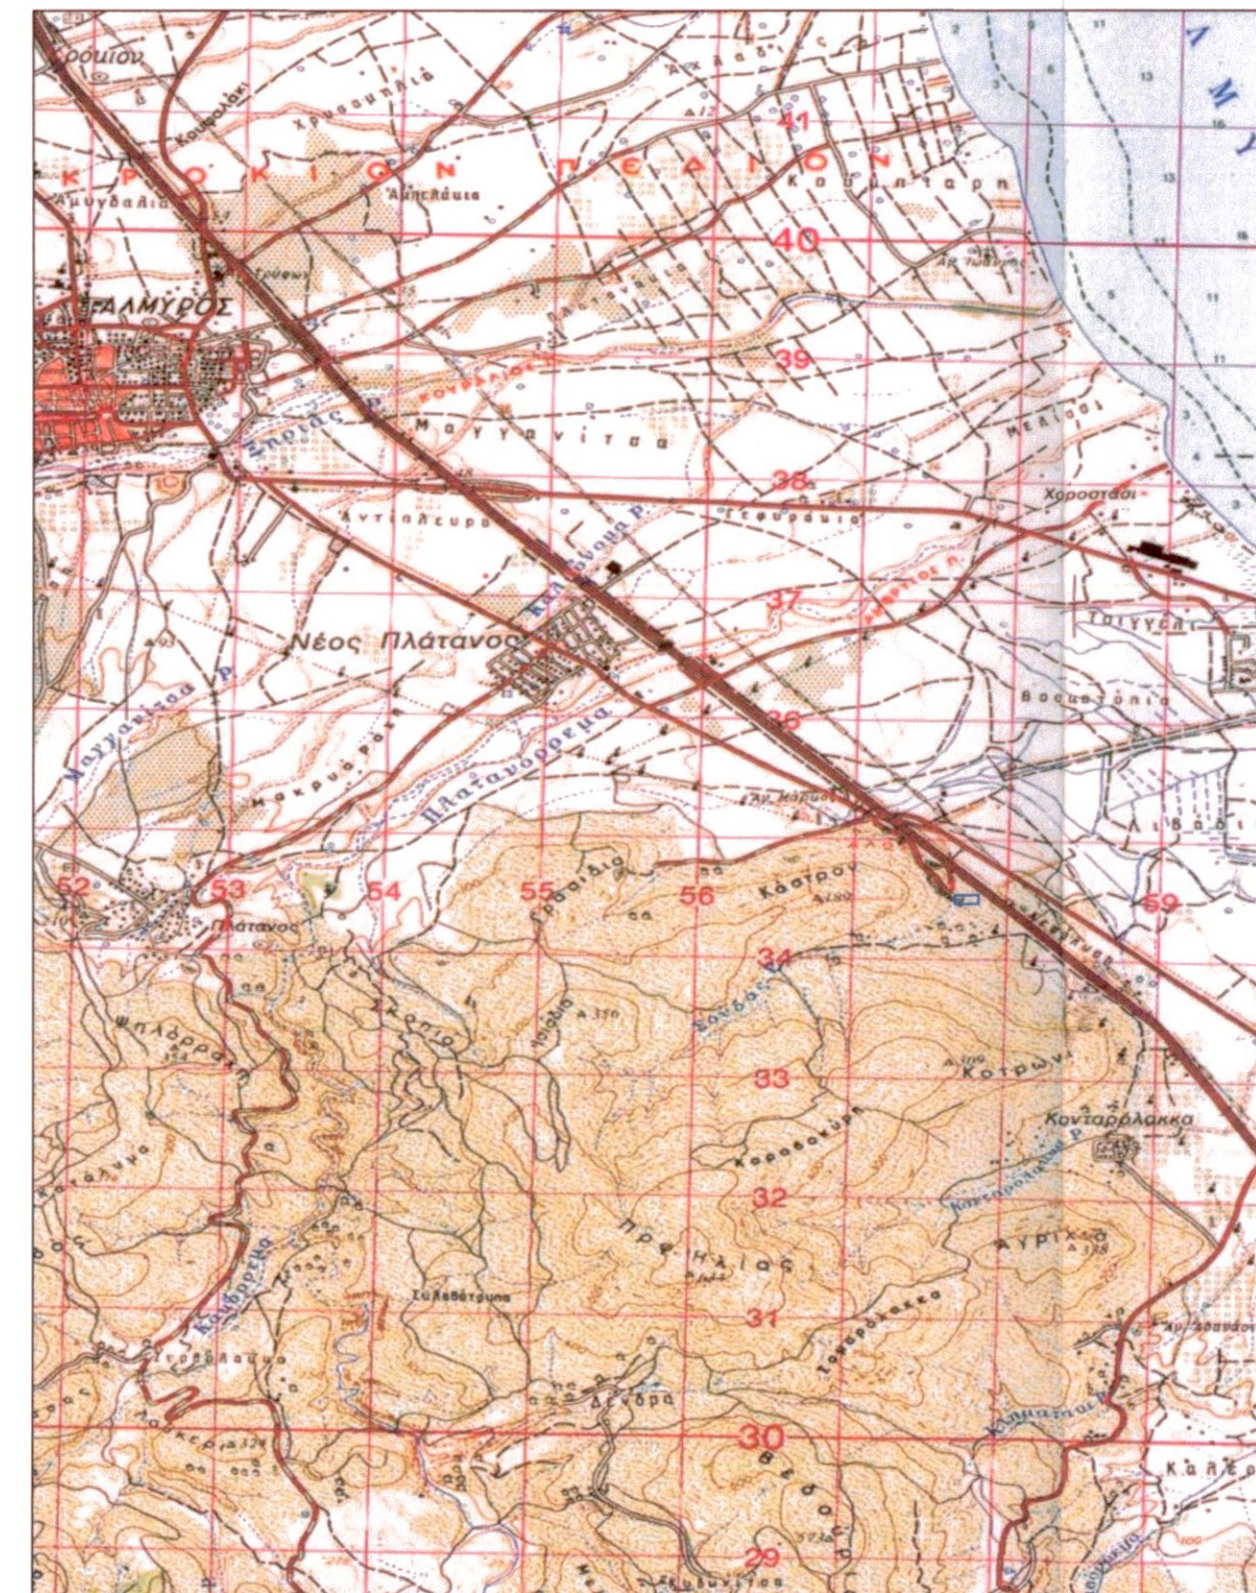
Κρουίον
Κουφαλάκι
Χρυσομηλιά
ΚΡΟΚΙΟΝ ΠΕΔΙΟΝ
Αμυγδαλιά
Αμπελάκια
Κουντάρη
41
40
ΑΛΜΥΡΟΣ
39
Ξηριάς Ρ.
Κουρδαλιό
Μαγγανίτσα
Μελισσι
38
Χορόσταλι
Αντίπαλευρο
Γεωργάκια
Καλόρευμα Ρ.
37
Νέος Πλάτανος
Τσιγγελ
Βουρκόπηγα
36
Μαγγανίτσα Ρ.
Μακρυσά Ρ.
Πλατανόρρεμα
Αγ. Μαρίνα
52
53
54
55
56
59
Πλάτανος
Γραδίδια
Κάστρου
34
Ψηλόρραχη
Σκοπιά
Σούδας
33
Κοτρώνι
Κονταρόλακκα
Καρδακύρη
32
Κονταρολάκκα Ρ.
Καλόρρεμα
Πρ. Ηλίας
Αυρίκα
Συλλαβάτρυπα
31
Σακορόλακκα
30
Δένδρα
Κλιματιά Ρ.
29